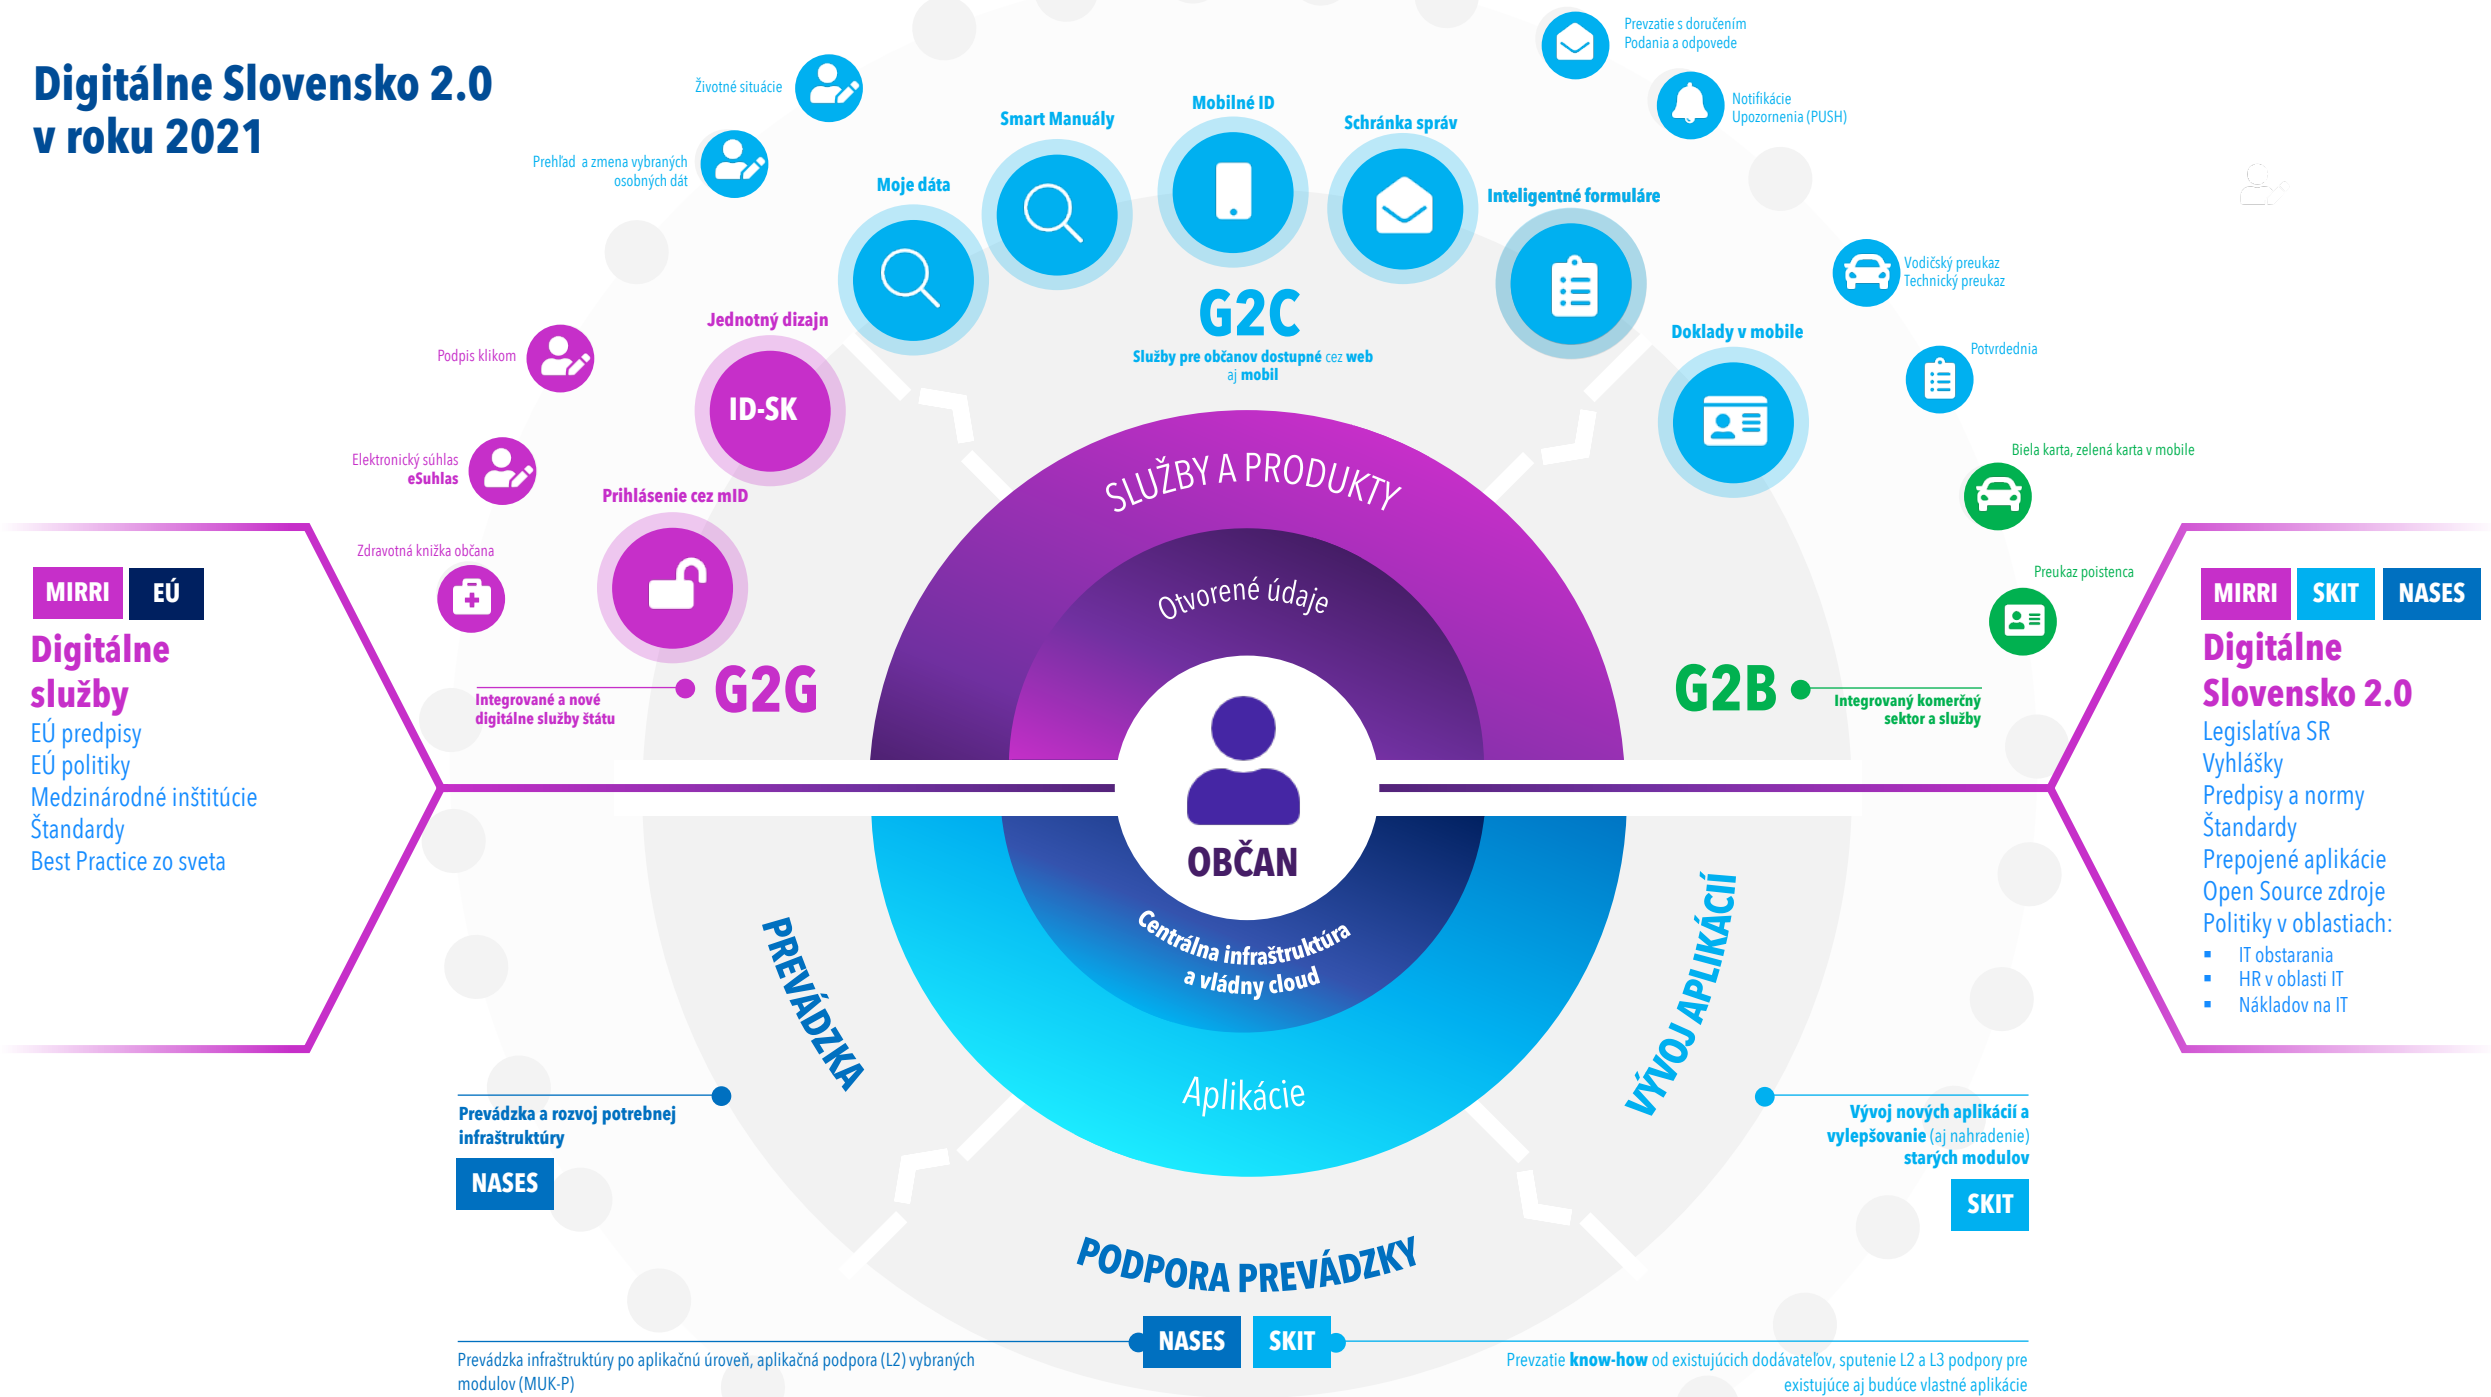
Digitálne Slovensko 2.0 v roku 2021

Životné situácie

Prehľad a zmena vybraných osobných dát

Prevzatie s doručením
Podania a odpovede

Notifikácie
Upozornenia (PUSH)

Smart Manuály

Mobilné ID

Schránka správ

Moje dáta

Inteligentné formuláre

G2C
Služby pre občanov dostupné cez web aj mobil

Vodičský preukaz
Technický preukaz

Potvrdenia

Doklady v mobile

Jednotný dizajn

ID-SK

Podpis klikom

Elektronický súhlas
eSuhlas

Prihlásenie cez mID

Biela karta, zelená karta v mobile

Zdravotná knižka občana

Preukaz poistenca

MIRRI EÚ

Digitálne služby
EÚ predpisy
EÚ politiky
Medzinárodné inštitúcie
Štandardy
Best Practice zo sveta

Integrované a nové digitálne služby štátu

G2G

SLUŽBY A PRODUKTY

Otvorené údaje

G2B

Integrovaný komerčný sektor a služby

MIRRI SKIT NASES

Digitálne Slovensko 2.0
Legislatíva SR
Vyhlášky
Predpisy a normy
Štandardy
Prepojené aplikácie
Open Source zdroje
Politiky v oblastiach:
▪ IT obstarania
▪ HR v oblasti IT
▪ Nákladov na IT

OBČAN

Centrálna infraštruktúra a vládny cloud

PREVÁDZKA

VÝVOJ APLIKÁCIÍ

Aplikácie

Prevádzka a rozvoj potrebnej infraštruktúry

NASES

Vývoj nových aplikácií a vylepšovanie (aj nahradenie) starých modulov

SKIT

PODPORA PREVÁDZKY

NASES SKIT

Prevádzka infraštruktúry po aplikačnú úroveň, aplikačná podpora (L2) vybraných modulov (MUK-P)

Prevzatie know-how od existujúcich dodávateľov, spustenie L2 a L3 podpory pre existujúce aj budúce vlastné aplikácie